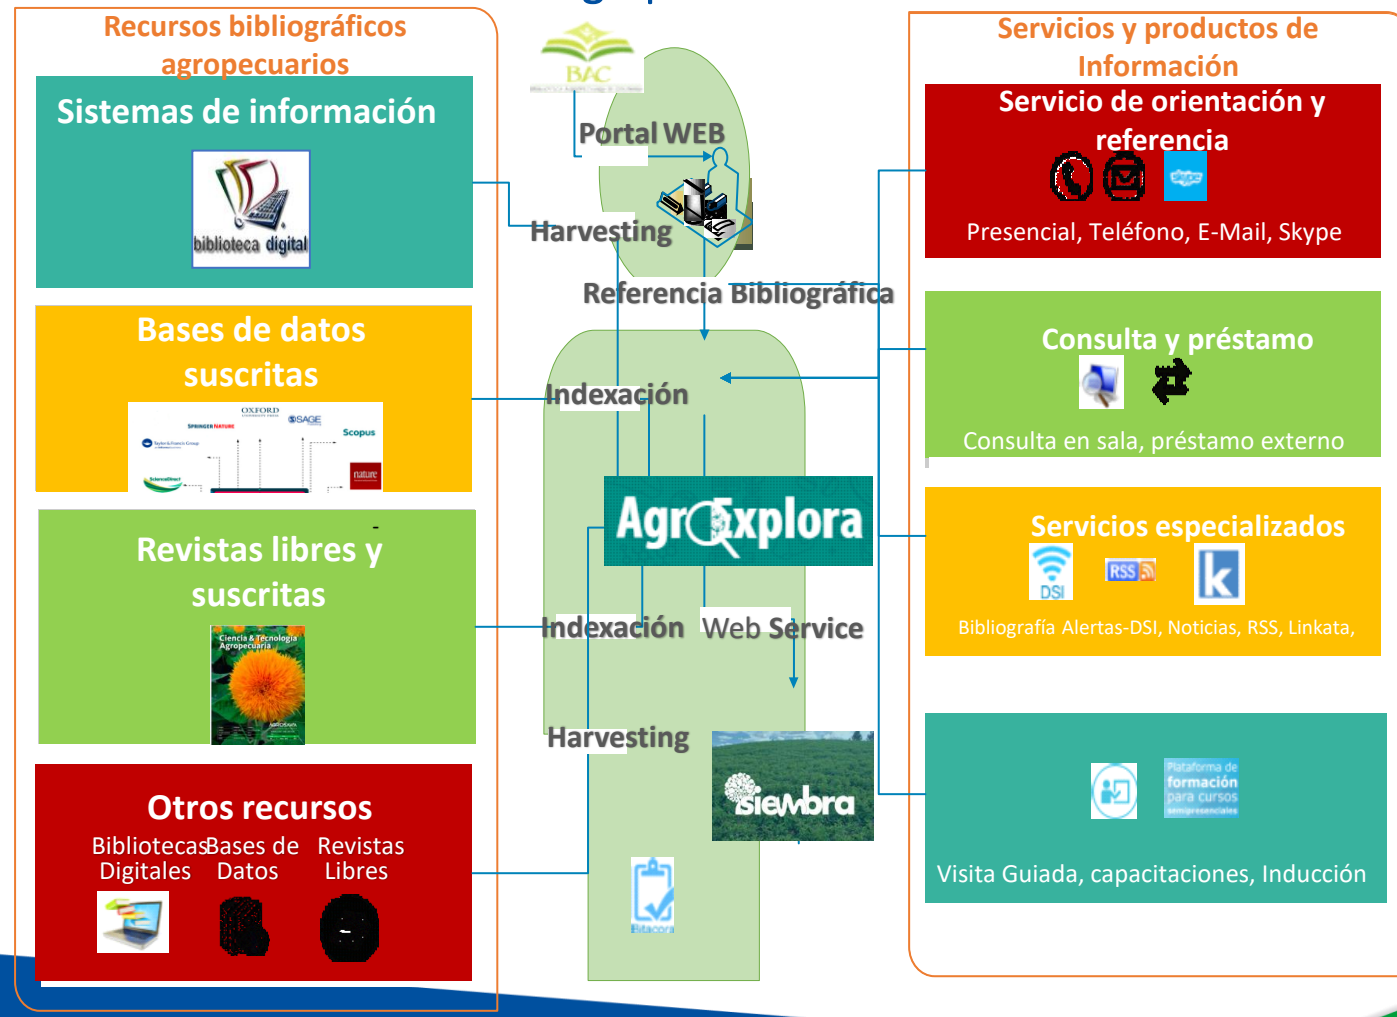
Recursos bibliográficos agropecuarios

Sistemas de información

biblioteca digital

Bases de datos suscritas

OXFORD
SPRINGER NATURE
SAGE
Scopus
ScienceDirect
nature

Revistas libres y suscritas

Ciencia & Tecnología Agropecuaria

Otros recursos

Bibliotecas Digitales

Bases de Datos

Revistas Libres

BAC

Portal WEB

Harvesting

Referencia Bibliográfica

Indexación

AgroExplora

Indexación

Web Service

Harvesting

siembra

Bitacora

Servicios y productos de Información

Servicio de orientación y referencia

Presencial, Teléfono, E-Mail, Skype

Consulta y préstamo

Consulta en sala, préstamo externo

Servicios especializados

DSI

RSS

Bibliografía Alertas-DSI, Noticias, RSS, Linkata,

Plataforma de formación para cursos semipresenciales

Visita Guiada, capacitaciones, Inducción